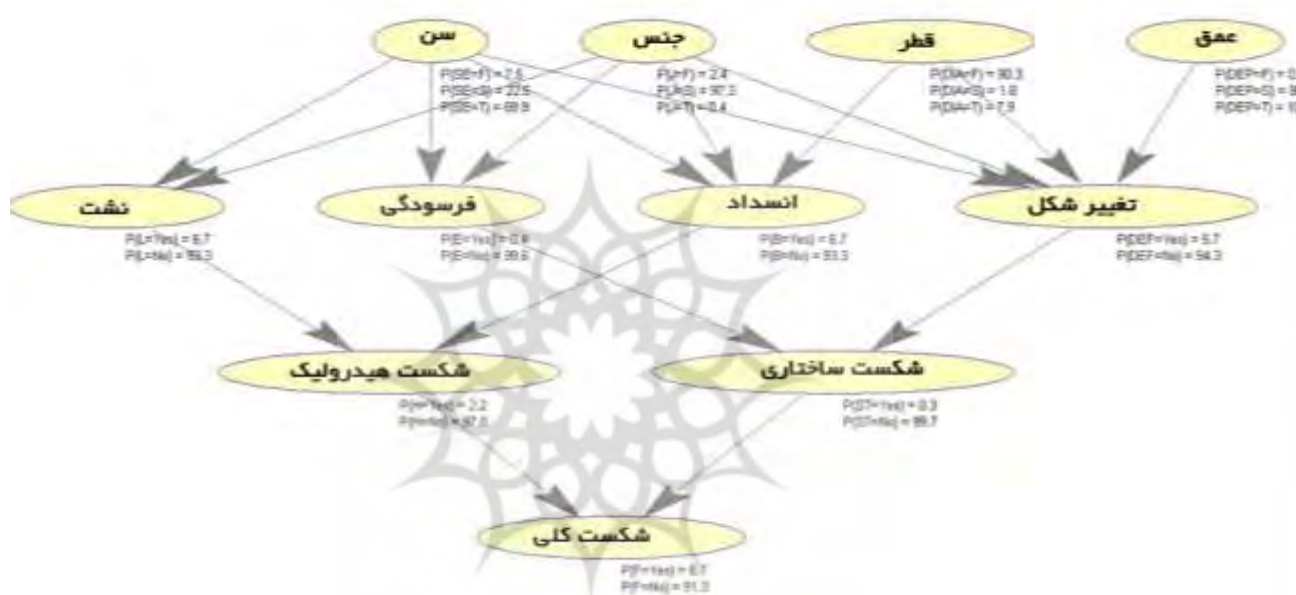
سن

جنس

قطر

عمق

P(SE=F) = 2.6
P(SE=S) = 22.5
P(SE=T) = 69.9

P(J=F) = 2.4
P(J=S) = 97.3
P(J=T) = 0.4

P(DIA=F) = 90.3
P(DIA=S) = 1.8
P(DIA=T) = 7.9

P(DEP=F) = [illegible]
P(DEP=S) = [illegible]
P(DEP=T) = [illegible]

نشت

P(L=Yes) = 6.7
P(L=No) = 93.3

فرسودگی

P(E=Yes) = 0.4
P(E=No) = 99.6

انسداد

P(B=Yes) = 6.7
P(B=No) = 93.3

تغییر شکل

P(DEF=Yes) = 5.7
P(DEF=No) = 94.3

شکست هیدرولیک

P(H=Yes) = 2.2
P(H=No) = 97.8

شکست ساختاری

P(ST=Yes) = 0.3
P(ST=No) = 99.7

شکست کلی

P(F=Yes) = 8.7
P(F=No) = 91.3